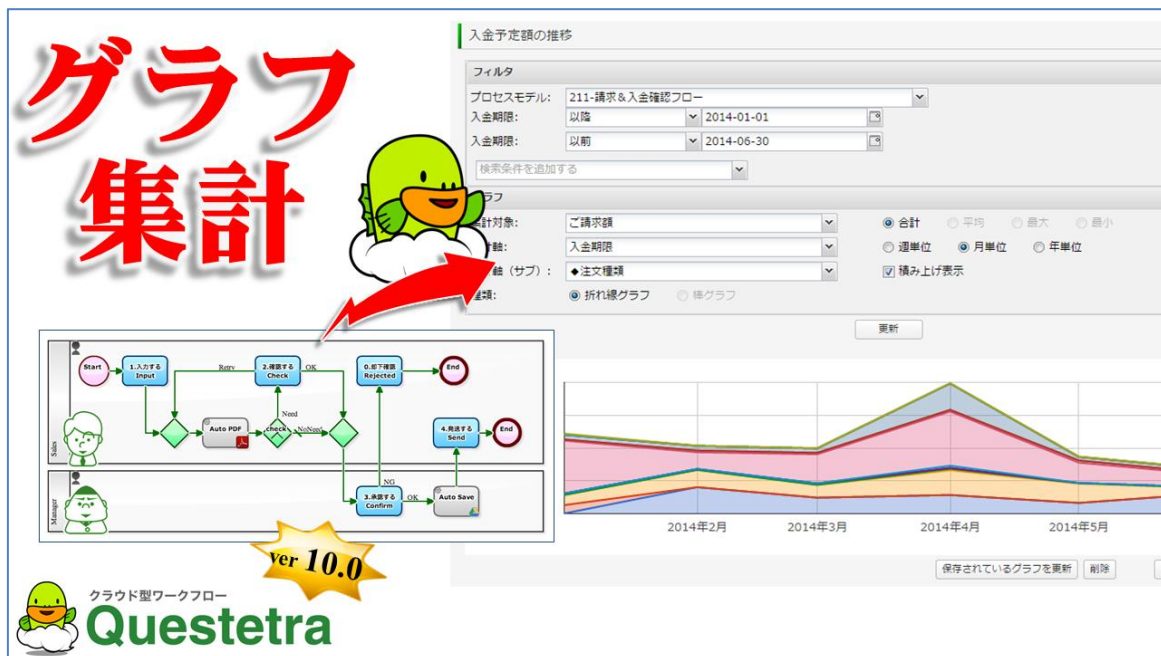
グラフ
集計

入金予定額の推移

フィルタ
プロセスモデル: 211-請求＆入金確認フロー
入金期限: 以降 2014-01-01
入金期限: 以前 2014-06-30
検索条件を追加する

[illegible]ラフ
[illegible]計対象: ご請求額
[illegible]軸: 入金期限
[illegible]軸（サブ）: ◆注文種類
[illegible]種類: 折れ線グラフ 棒グラフ
合計 平均 最大 最小
週単位 月単位 年単位
積み上げ表示
更新

2014年2月 2014年3月 2014年4月 2014年5月

保存されているグラフを更新 削除

Start
1.入力する Input
Retry
2.確認する Check
OK
0.却下確認 Rejected
End
Auto PDF
check
Need
NoNeed
4.発送する Send
End
Sales
NG
OK
3.承認する Confirm
Auto Save
Manager

ver 10.0

クラウド型ワークフロー
Questetra